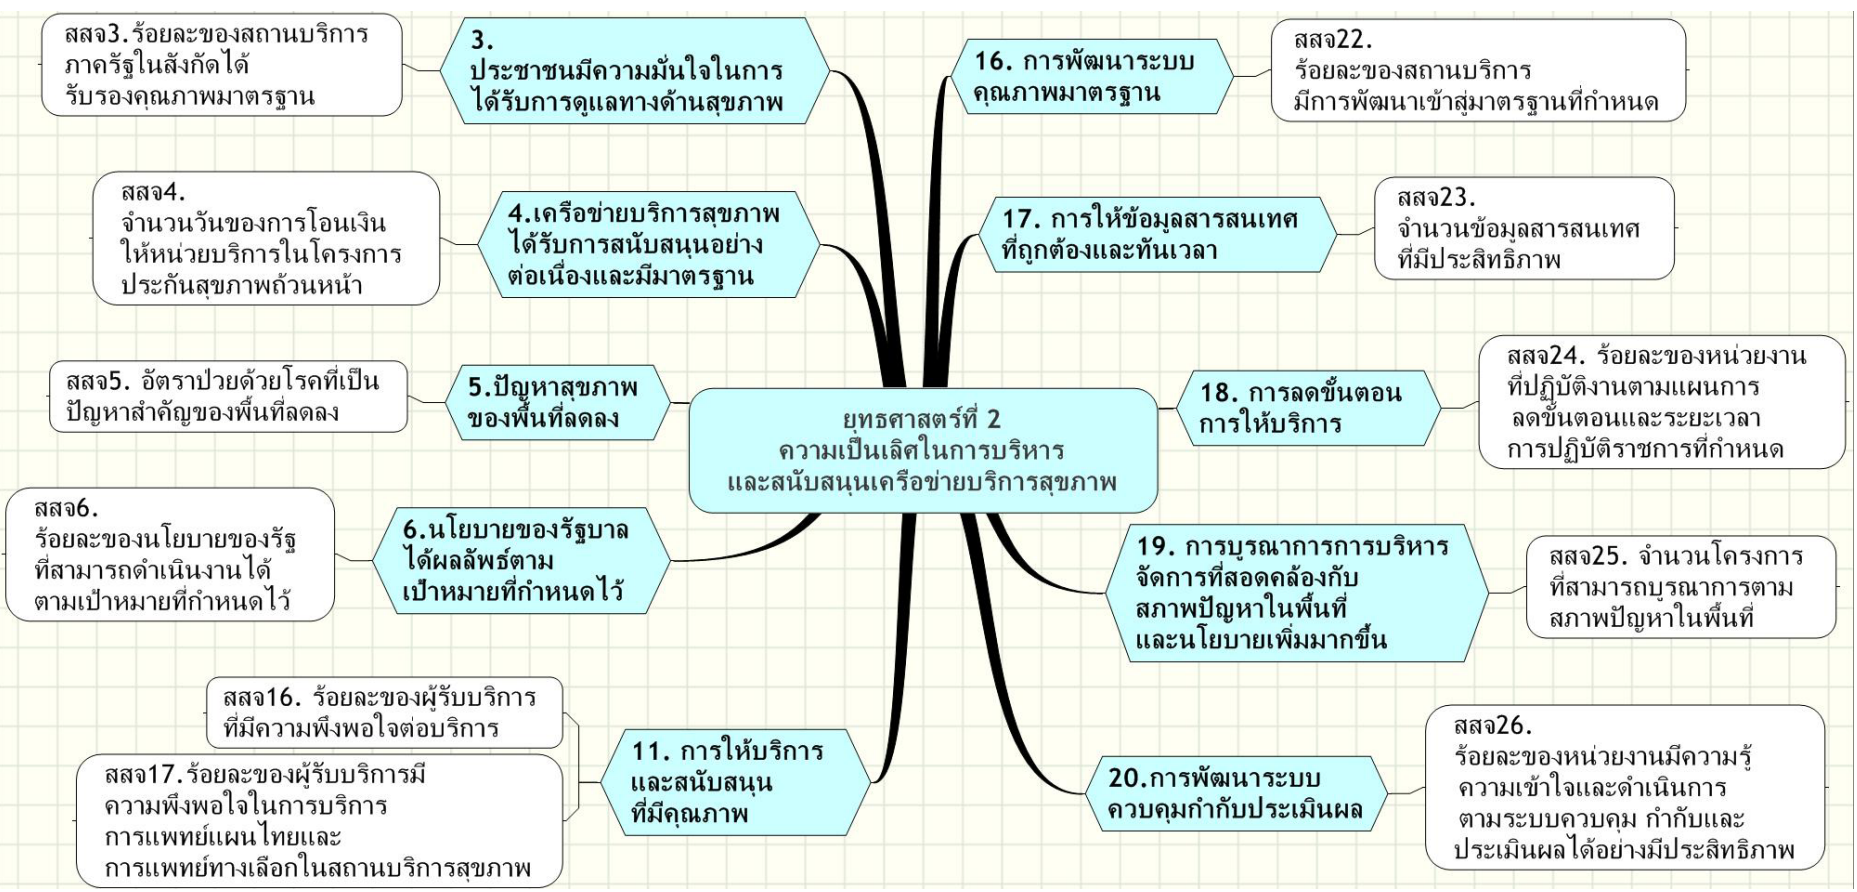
ยุทธศาสตร์ที่ 2
ความเป็นเลิศในการบริหาร
และสนับสนุนเครือข่ายบริการสุขภาพ

สสจ3.ร้อยละของสถานบริการภาครัฐในสังกัดได้รับรองคุณภาพมาตรฐาน

3.
ประชาชนมีความมั่นใจในการได้รับการดูแลทางด้านสุขภาพ

สสจ4.
จำนวนวันของการโอนเงินให้หน่วยบริการในโครงการประกันสุขภาพถ้วนหน้า

4.เครือข่ายบริการสุขภาพได้รับการสนับสนุนอย่างต่อเนื่องและมีมาตรฐาน

สสจ5. อัตราป่วยด้วยโรคที่เป็นปัญหาสำคัญของพื้นที่ลดลง

5.ปัญหาสุขภาพของพื้นที่ลดลง

สสจ6.
ร้อยละของนโยบายของรัฐที่สามารถดำเนินงานได้ตามเป้าหมายที่กำหนดไว้

6.นโยบายของรัฐบาลได้ผลลัพธ์ตามเป้าหมายที่กำหนดไว้

สสจ16. ร้อยละของผู้รับบริการที่มีความพึงพอใจต่อบริการ

สสจ17.ร้อยละของผู้รับบริการมีความพึงพอใจในการบริการการแพทย์แผนไทยและการแพทย์ทางเลือกในสถานบริการสุขภาพ

11. การให้บริการและสนับสนุนที่มีคุณภาพ

16. การพัฒนาระบบคุณภาพมาตรฐาน

สสจ22.
ร้อยละของสถานบริการมีการพัฒนาเข้าสู่มาตรฐานที่กำหนด

17. การให้ข้อมูลสารสนเทศที่ถูกต้องและทันเวลา

สสจ23.
จำนวนข้อมูลสารสนเทศที่มีประสิทธิภาพ

18. การลดขั้นตอนการให้บริการ

สสจ24. ร้อยละของหน่วยงานที่ปฏิบัติงานตามแผนการลดขั้นตอนและระยะเวลาการปฏิบัติราชการที่กำหนด

19. การบูรณาการการบริหารจัดการที่สอดคล้องกับสภาพปัญหาในพื้นที่และนโยบายเพิ่มมากขึ้น

สสจ25. จำนวนโครงการที่สามารถบูรณาการตามสภาพปัญหาในพื้นที่

20.การพัฒนาระบบควบคุมกำกับประเมินผล

สสจ26.
ร้อยละของหน่วยงานมีความรู้ความเข้าใจและดำเนินการตามระบบควบคุม กำกับและประเมินผลได้อย่างมีประสิทธิภาพ